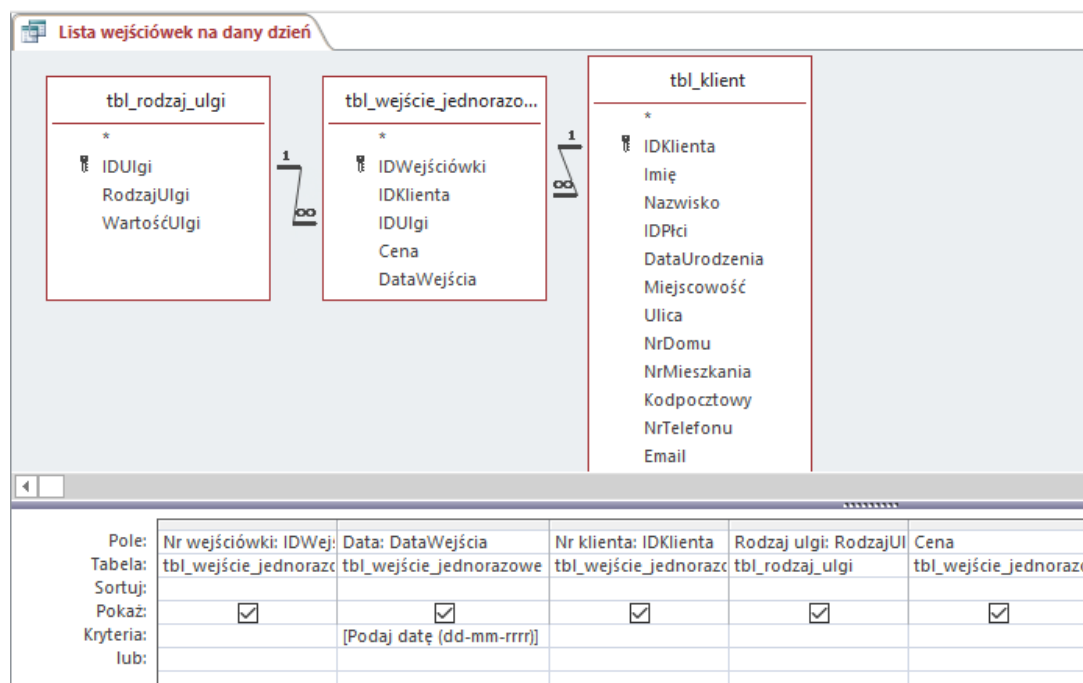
Lista wejściówek na dany dzień

tbl_rodzaj_ulgi
*
IDUlgi
RodzajUlgi
WartośćUlgi

tbl_wejście_jednorazo...
*
IDWejściówki
IDKlienta
IDUlgi
Cena
DataWejścia

tbl_klient
*
IDKlienta
Imię
Nazwisko
IDPłci
DataUrodzenia
Miejscowość
Ulica
NrDomu
NrMieszkania
Kodpocztowy
NrTelefonu
Email

1
∞
1
∞

| Pole: | Nr wejściówki: IDWej: | Data: DataWejścia | Nr klienta: IDKlienta | Rodzaj ulgi: RodzajUl | Cena |
|---|---|---|---|---|---|
| Tabela: | tbl_wejście_jednorazo | tbl_wejście_jednorazowe | tbl_wejście_jednorazo | tbl_rodzaj_ulgi | tbl_wejście_jednorazo |
| Sortuj: | | | | | |
| Pokaż: | ☑ | ☑ | ☑ | ☑ | ☑ |
| Kryteria: | | [Podaj datę (dd-mm-rrrr)] | | | |
| lub: | | | | | |